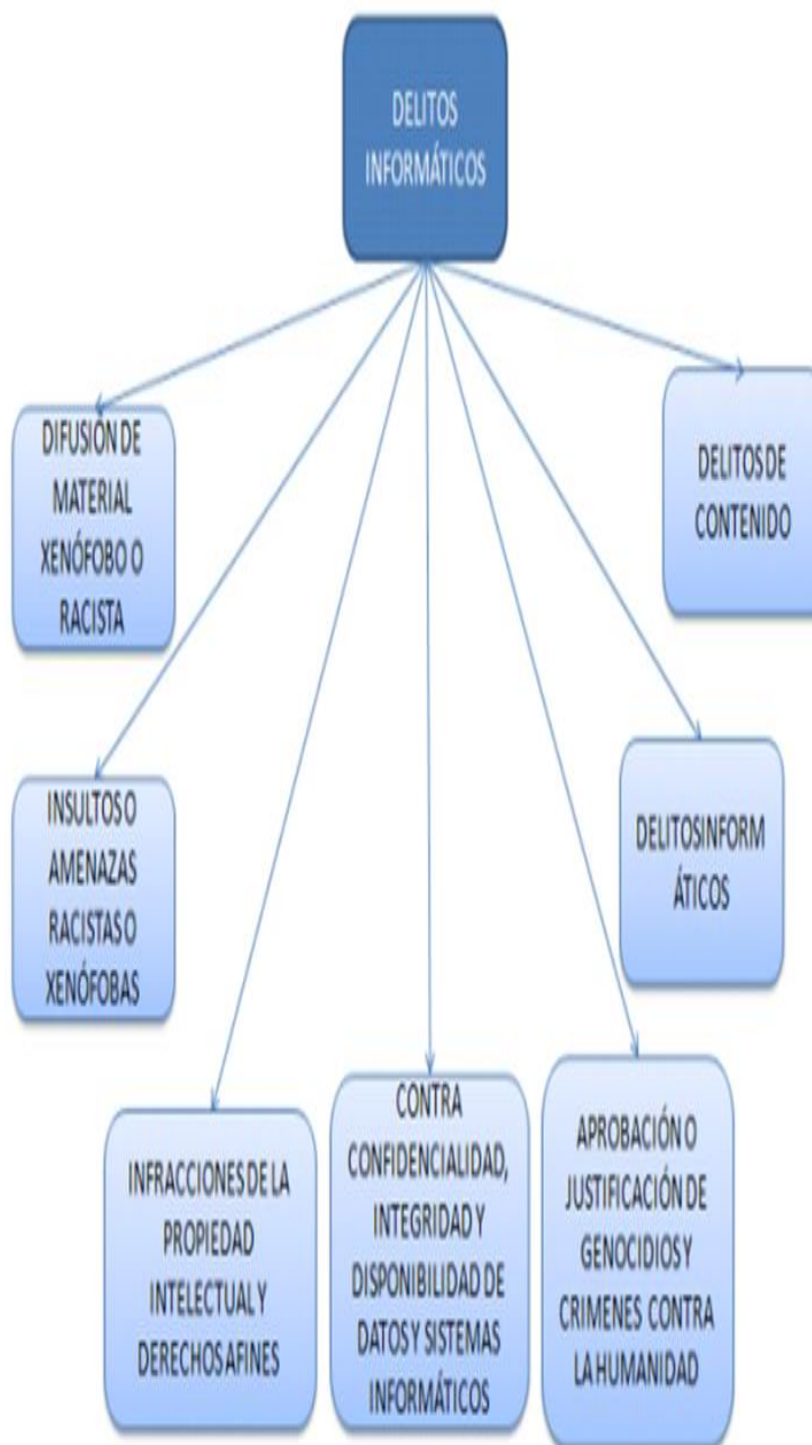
DELITOS INFORMÁTICOS

DIFUSIÓN DE MATERIAL XENÓFOBO O RACISTA

DELITOS DE CONTENIDO

INSULTOS O AMENAZAS RACISTAS O XENÓFOBAS

DELITOSINFORM ÁTICOS

INFRACCIONES DE LA PROPIEDAD INTELECTUAL Y DERECHOS AFINES

CONTRA CONFIDENCIALIDAD, INTEGRIDAD Y DISPONIBILIDAD DE DATOS Y SISTEMAS INFORMÁTICOS

APROBACIÓN O JUSTIFICACIÓN DE GENOCIDIOS Y CRIMENES CONTRA LA HUMANIDAD